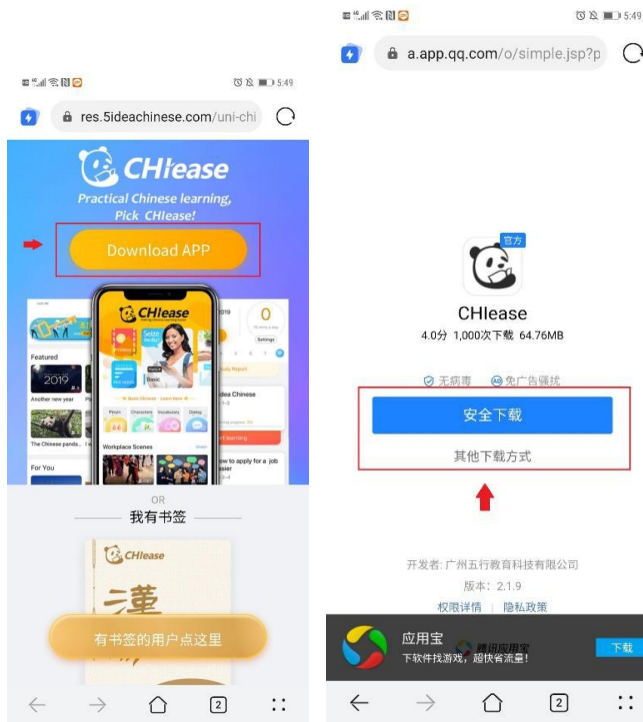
5:49

res.5ideachinese.com/uni-chi

CHIease

Practical Chinese learning, Pick CHIease!

Download APP

CHIease

Featured

2019

Another new year

The Chinese panda

For You

Workplace Scenes

OR

我有书签

CHIease

有书签的用户点这里

2

5:49

a.app.qq.com/o/simple.jsp?p

官方

CHIease

4.0分 1,000次下载 64.76MB

无病毒 免广告骚扰

安全下载

其他下载方式

开发者: 广州五行教育科技有限公司

版本: 2.1.9

权限详情 | 隐私政策

应用宝

下软件找游戏，超快省流量!

腾讯应用宝

下载

2